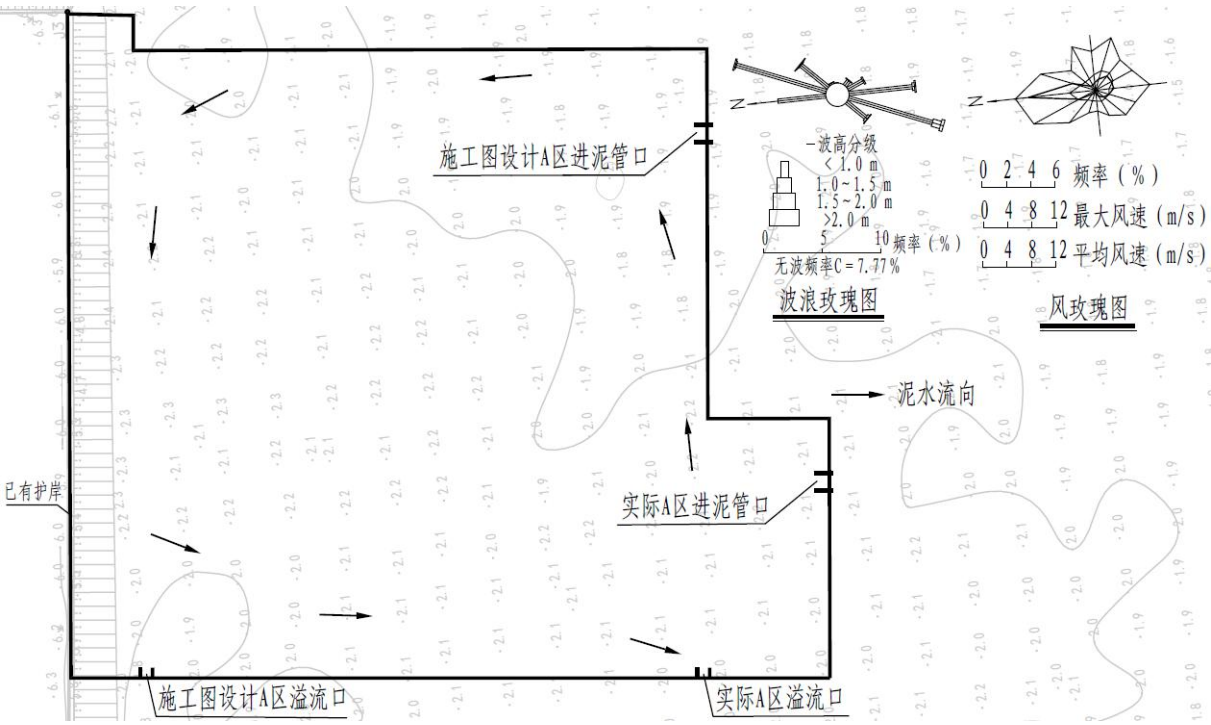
施工图设计A区进泥管口

N

—波高分级
< 1.0 m
1.0~1.5 m
1.5~2.0 m
>2.0 m

0 5 10 频率（%）
无波频率C = 7.77%

波浪玫瑰图

N

0 2 4 6 频率（%）
0 4 8 12 最大风速（m/s）
0 4 8 12 平均风速（m/s）

风玫瑰图

泥水流向

已有护岸

实际A区进泥管口

施工图设计A区溢流口

实际A区溢流口